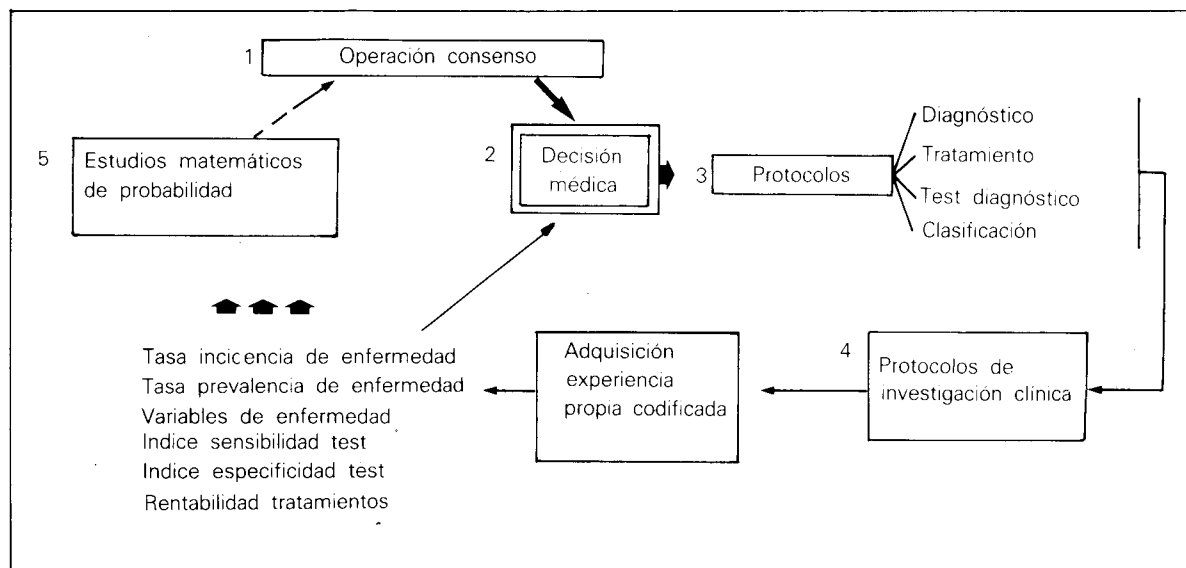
1 Operación consenso

5 Estudios matemáticos de probabilidad

2 Decisión médica

3 Protocolos

Diagnóstico
Tratamiento
Test diagnóstico
Clasificación

Tasa incicencia de enfermedad
Tasa prevalencia de enfermedad
Variables de enfermedad
Indice sensibilidad test
Indice especificidad test
Rentabilidad tratamientos

Adquisición experiencia propia codificada

4 Protocolos de investigación clínica